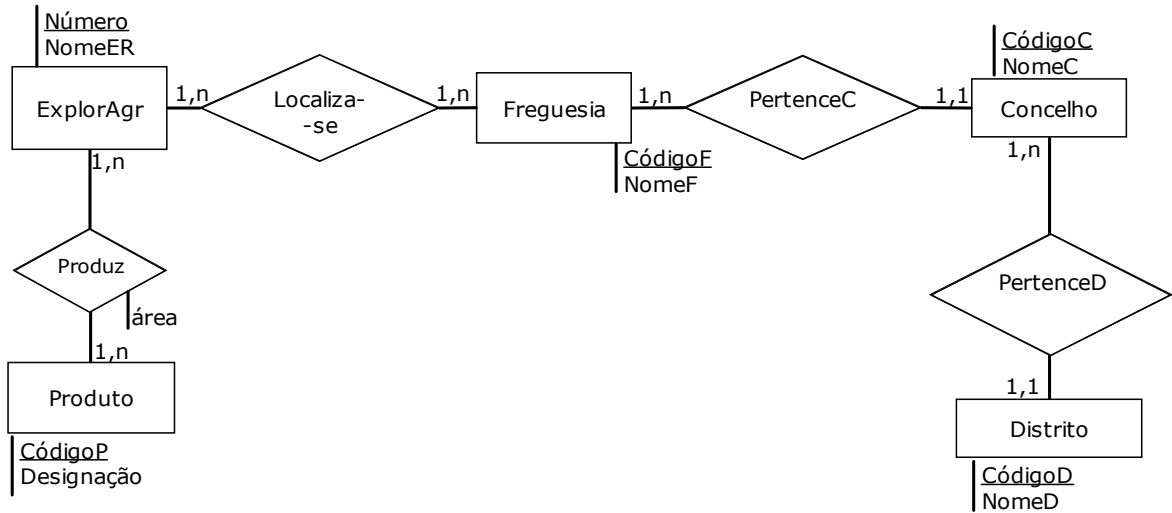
Número
NomeER

ExplorAgr

1,n

Localiza-
-se

1,n

Freguesia

1,n

PertenceC

1,1

Concelho

CódigoC
NomeC

CódigoF
NomeF

1,n

1,n

Produz

área

1,n

Produto

CódigoP
Designação

PertenceD

1,1

Distrito

CódigoD
NomeD